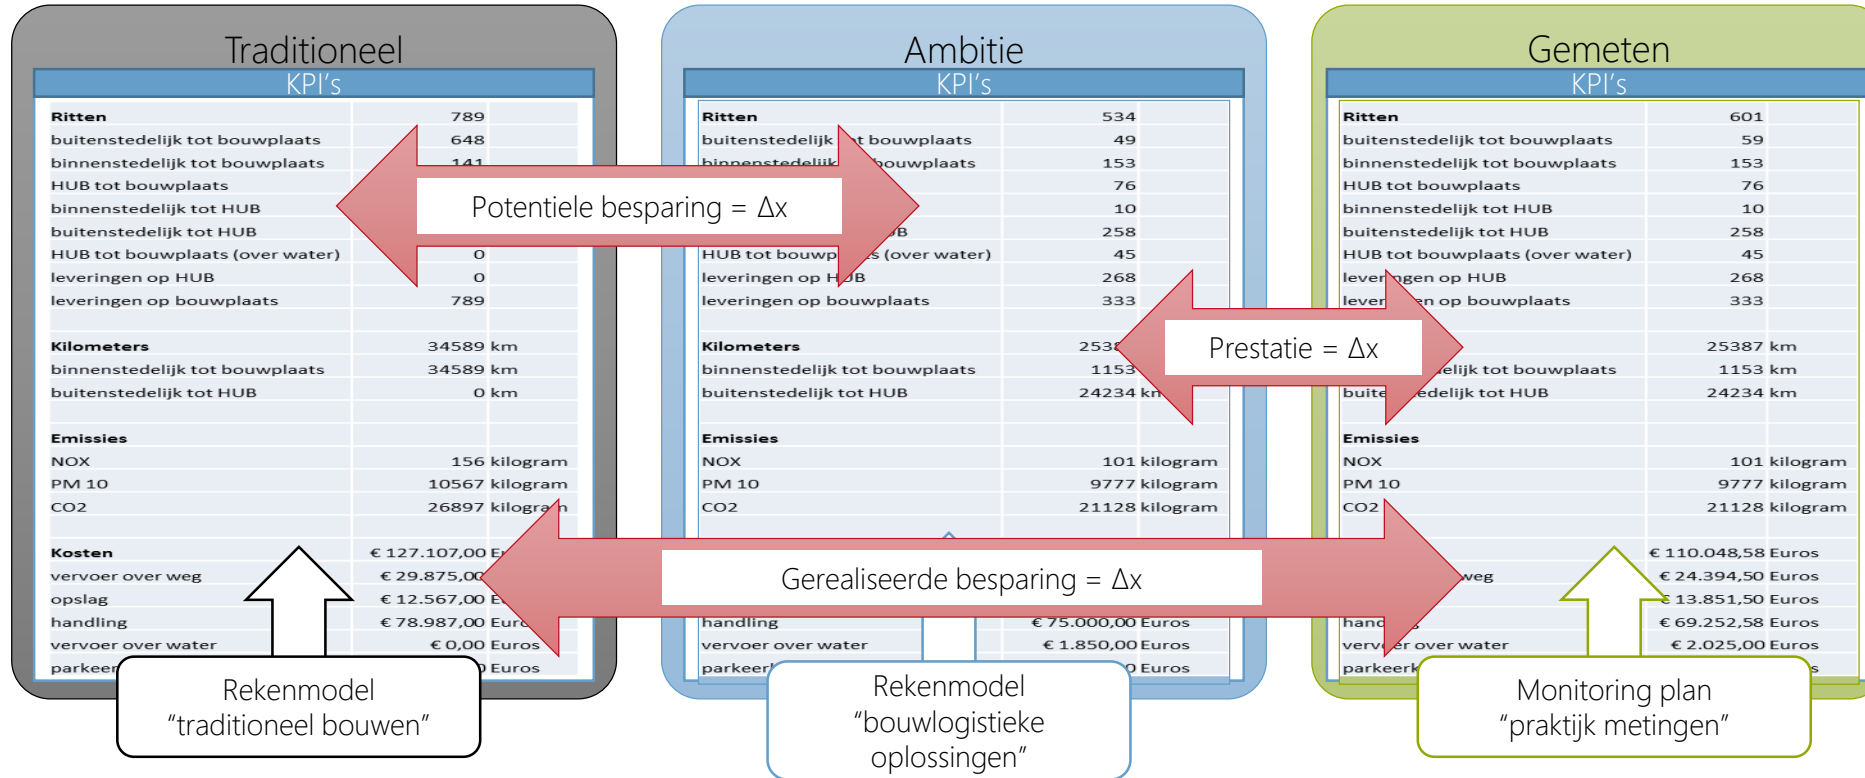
Traditioneel
KPI's

| Ritten | 789 |
|---|---|
| buitenstedelijk tot bouwplaats | 648 |
| binnenstedelijk tot bouwplaats | 141 |
| HUB tot bouwplaats | |
| binnenstedelijk tot HUB | |
| buitenstedelijk tot HUB | |
| HUB tot bouwplaats (over water) | 0 |
| leveringen op HUB | 0 |
| leveringen op bouwplaats | 789 |
| Kilometers | 34589 km |
| binnenstedelijk tot bouwplaats | 34589 km |
| buitenstedelijk tot HUB | 0 km |
| Emissies | |
| NOX | 156 kilogram |
| PM 10 | 10567 kilogram |
| CO2 | 26897 kilogra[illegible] |
| Kosten | € 127.107,00 E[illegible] |
| vervoer over weg | € 29.875,00 |
| opslag | € 12.567,00 E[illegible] |
| handling | € 78.987,00 Eur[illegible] |
| vervoer over water | € 0,00 Euros |
| parkeer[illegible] | Euros |

Ambitie
KPI's

| Ritten | 534 |
|---|---|
| buitenstedelijk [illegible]t bouwplaats | 49 |
| binnenstedelijk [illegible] bouwplaats | 153 |
| | 76 |
| | 10 |
| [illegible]B | 258 |
| HUB tot bouwp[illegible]s (over water) | 45 |
| leveringen op H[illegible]UB | 268 |
| leveringen op bouwplaats | 333 |
| Kilometers | 253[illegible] |
| binnenstedelijk tot bouwplaats | 1153 |
| buitenstedelijk tot HUB | 24234 k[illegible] |
| Emissies | |
| NOX | 101 kilogram |
| PM 10 | 9777 kilogram |
| CO2 | 21128 kilogram |
| handling | € 75.000,00 Euros |
| vervoer over water | € 1.850,00 Euros |
| parkeer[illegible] | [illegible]0 Euros |

Gemeten
KPI's

| Ritten | 601 |
|---|---|
| buitenstedelijk tot bouwplaats | 59 |
| binnenstedelijk tot bouwplaats | 153 |
| HUB tot bouwplaats | 76 |
| binnenstedelijk tot HUB | 10 |
| buitenstedelijk tot HUB | 258 |
| HUB tot bouwplaats (over water) | 45 |
| lever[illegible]ngen op HUB | 268 |
| lever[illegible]en op bouwplaats | 333 |
| | 25387 km |
| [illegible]elijk tot bouwplaats | 1153 km |
| buite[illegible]edelijk tot HUB | 24234 km |
| Emissies | |
| NOX | 101 kilogram |
| PM 10 | 9777 kilogram |
| CO2 | 21128 kilogram |
| | € 110.048,58 Euros |
| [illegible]weg | € 24.394,50 Euros |
| | € 13.851,50 Euros |
| hand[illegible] | € 69.252,58 Euros |
| verv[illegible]er over water | € 2.025,00 Euros |
| parkeer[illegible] | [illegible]s |

Potentiele besparing = Δx

Prestatie = Δx

Gerealiseerde besparing = Δx

Rekenmodel "traditioneel bouwen"

Rekenmodel "bouwlogistieke oplossingen"

Monitoring plan "praktijk metingen"